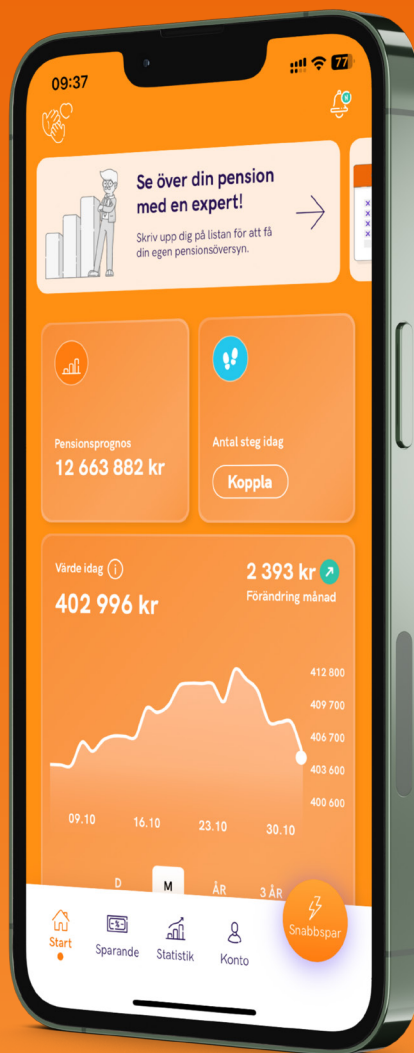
09:37

77

Se över din pension med en expert!

Skriv upp dig på listan för att få din egen pensionsöversyn.

Pensionsprognos

12 663 882 kr

Antal steg idag

Koppla

Värde idag

402 996 kr

2 393 kr

Förändring månad

412 800

409 700

406 700

403 600

400 600

09.10

16.10

23.10

30.10

D

M

ÅR

3 ÅR

Start

Sparande

Statistik

Konto

Snabbspar